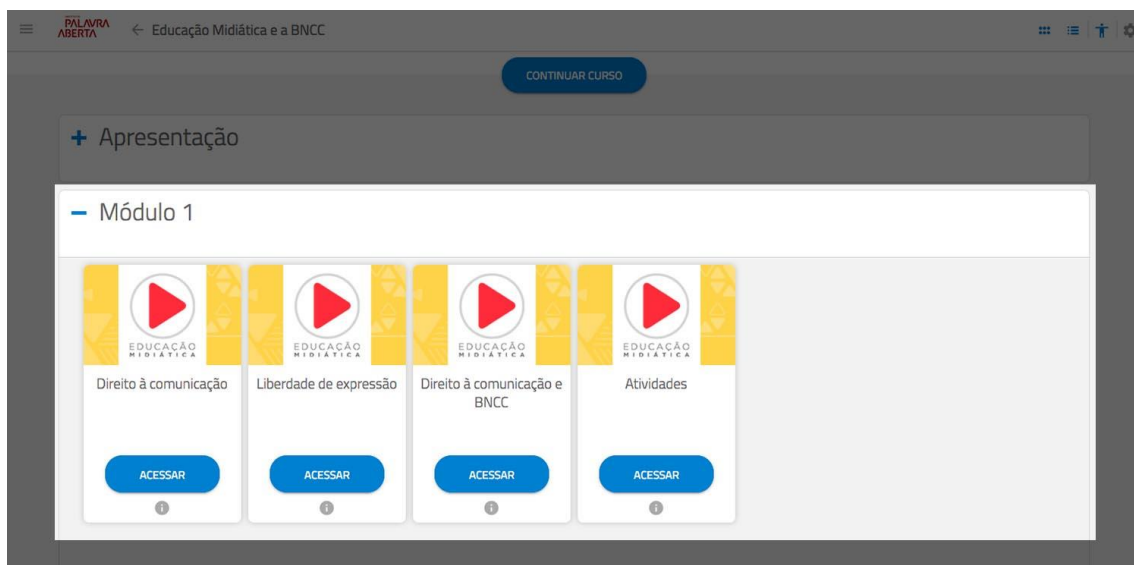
PALAVRA ABERTA ← Educação Midiática e a BNCC

CONTINUAR CURSO

+ Apresentação

– Módulo 1

EDUCAÇÃO MIDIÁTICA

Direito à comunicação

ACESSAR

EDUCAÇÃO MIDIÁTICA

Liberdade de expressão

ACESSAR

EDUCAÇÃO MIDIÁTICA

Direito à comunicação e BNCC

ACESSAR

EDUCAÇÃO MIDIÁTICA

Atividades

ACESSAR